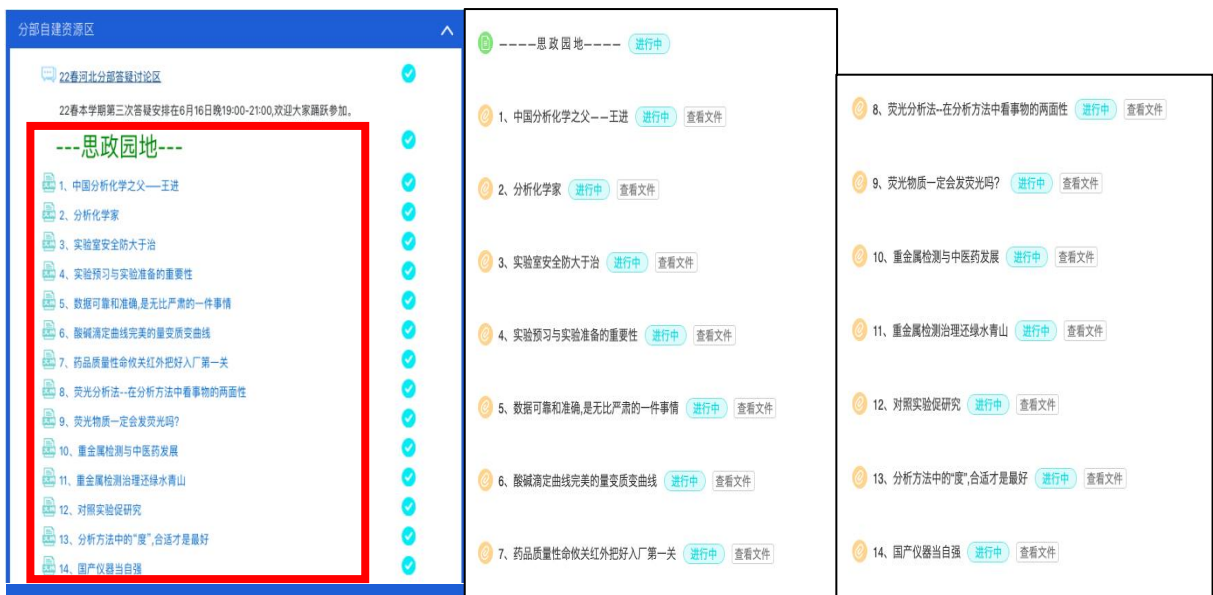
分部自建资源区

22春河北分部答疑讨论区

22春本学期第三次答疑安排在6月16日晚19:00-21:00,欢迎大家踊跃参加。

---思政园地---

1、中国分析化学之父——王进
2、分析化学家
3、实验室安全防大于治
4、实验预习与实验准备的重要性
5、数据可靠和准确,是无比严肃的一件事情
6、酸碱滴定曲线完美的量变质变曲线
7、药品质量性命攸关红外把好入厂第一关
8、荧光分析法--在分析方法中看事物的两面性
9、荧光物质一定会发荧光吗?
10、重金属检测与中医药发展
11、重金属检测治理还绿水青山
12、对照实验促研究
13、分析方法中的"度",合适才是最好
14、国产仪器当自强

----思政园地---- 进行中

1、中国分析化学之父——王进 进行中 查看文件
2、分析化学家 进行中 查看文件
3、实验室安全防大于治 进行中 查看文件
4、实验预习与实验准备的重要性 进行中 查看文件
5、数据可靠和准确,是无比严肃的一件事情 进行中 查看文件
6、酸碱滴定曲线完美的量变质变曲线 进行中 查看文件
7、药品质量性命攸关红外把好入厂第一关 进行中 查看文件

8、荧光分析法--在分析方法中看事物的两面性 进行中 查看文件
9、荧光物质一定会发荧光吗? 进行中 查看文件
10、重金属检测与中医药发展 进行中 查看文件
11、重金属检测治理还绿水青山 进行中 查看文件
12、对照实验促研究 进行中 查看文件
13、分析方法中的"度",合适才是最好 进行中 查看文件
14、国产仪器当自强 进行中 查看文件